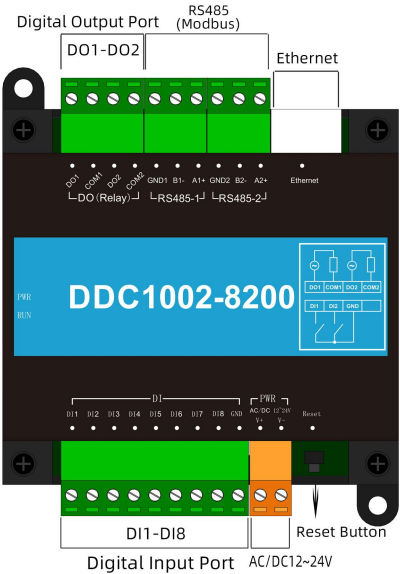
Digital Output Port
DO1-DO2
RS485
(Modbus)
Ethernet

DO1 COM1 DO2 COM2 GND1 B1- A1+ GND2 B2- A2+ Ethernet
DO (Relay) RS485-1 RS485-2

PWR
RUN
DDC1002-8200

DO1 COM1 DO2 COM2
DI1 DI2 GND

DI
PWR
DI1 DI2 DI3 DI4 DI5 DI6 DI7 DI8 GND AC/DC 12~24V V+ V- Reset

DI1-DI8
Digital Input Port
Reset Button
AC/DC12~24V